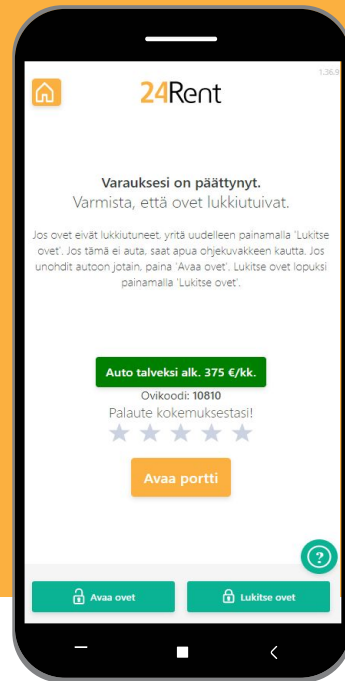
1.36.9

24Rent

Varauksesi on päättynyt.
Varmista, että ovet lukkiutuivat.

Jos ovet eivät lukkiutuneet, yritä uudelleen painamalla 'Lukitse ovet'. Jos tämä ei auta, saat apua ohjekuvakkeen kautta. Jos unohdit autoon jotain, paina 'Avaa ovet'. Lukitse ovet lopuksi painamalla 'Lukitse ovet'.

Auto talveksi alk. 375 €/kk.

Ovikoodi: 10810

Palaute kokemuksestasi!

Avaa portti

?

Avaa ovet

Lukitse ovet